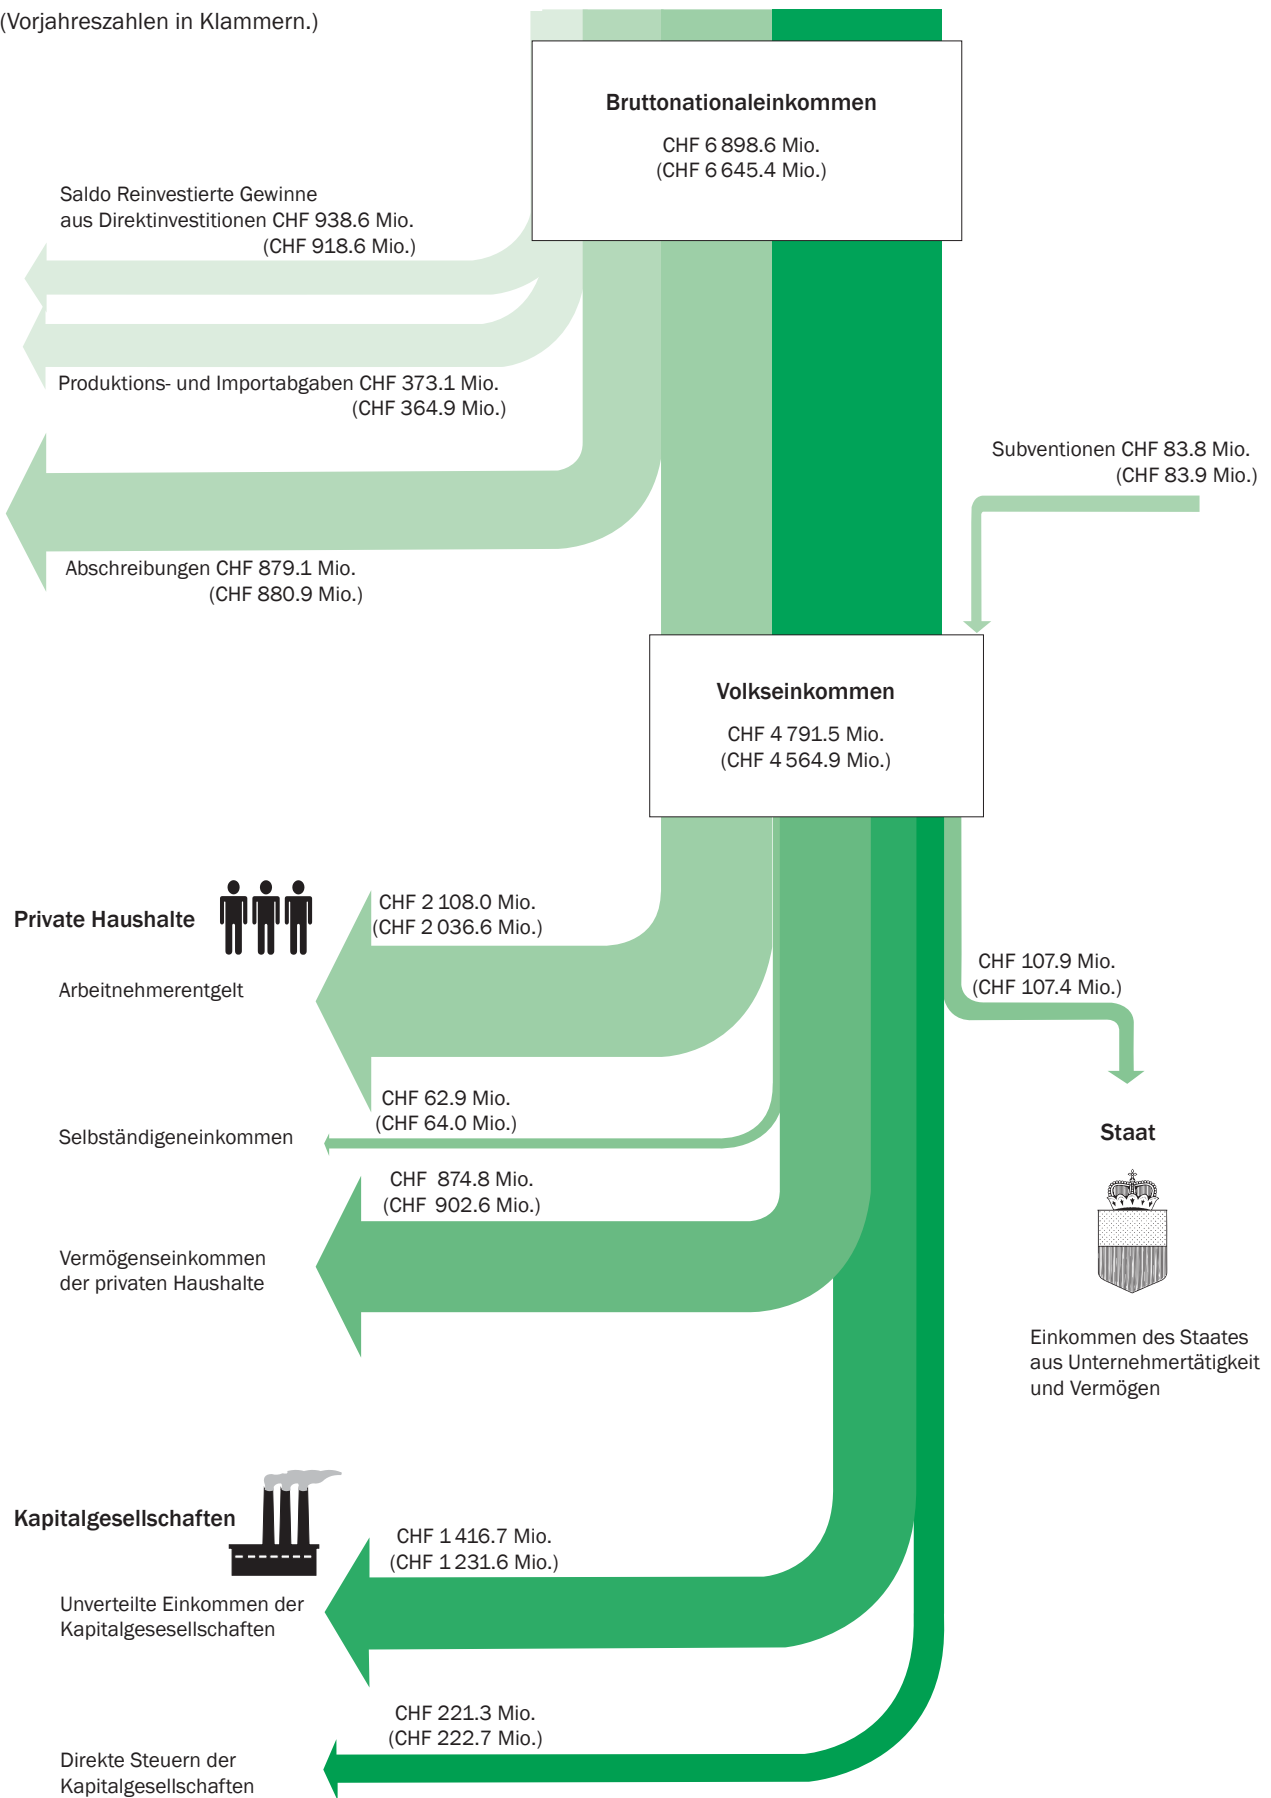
(Vorjahreszahlen in Klammern.)

Bruttonationaleinkommen
CHF 6 898.6 Mio.
(CHF 6 645.4 Mio.)

Saldo Reinvestierte Gewinne aus Direktinvestitionen CHF 938.6 Mio.
(CHF 918.6 Mio.)

Produktions- und Importabgaben CHF 373.1 Mio.
(CHF 364.9 Mio.)

Subventionen CHF 83.8 Mio.
(CHF 83.9 Mio.)

Abschreibungen CHF 879.1 Mio.
(CHF 880.9 Mio.)

Volkseinkommen
CHF 4 791.5 Mio.
(CHF 4 564.9 Mio.)

Private Haushalte

CHF 2 108.0 Mio.
(CHF 2 036.6 Mio.)

Arbeitnehmerentgelt

CHF 107.9 Mio.
(CHF 107.4 Mio.)

CHF 62.9 Mio.
(CHF 64.0 Mio.)

Selbständigeneinkommen

Staat

CHF 874.8 Mio.
(CHF 902.6 Mio.)

Vermögenseinkommen der privaten Haushalte

Einkommen des Staates aus Unternehmertätigkeit und Vermögen

Kapitalgesellschaften

CHF 1 416.7 Mio.
(CHF 1 231.6 Mio.)

Unverteilte Einkommen der Kapitalgesellschaften

CHF 221.3 Mio.
(CHF 222.7 Mio.)

Direkte Steuern der Kapitalgesellschaften